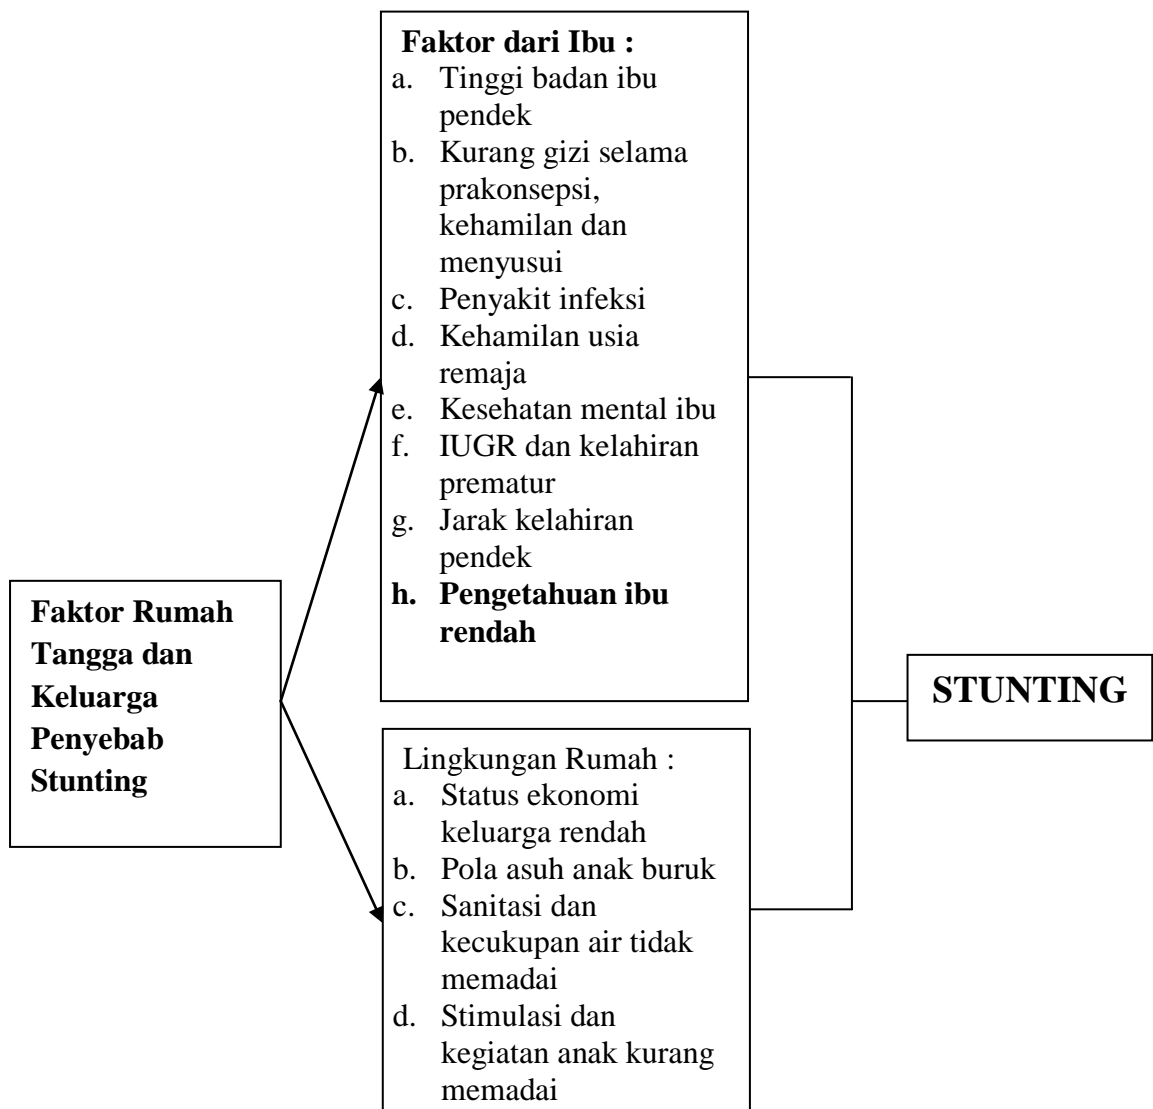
Faktor Rumah Tangga dan Keluarga Penyebab Stunting

Faktor dari Ibu :
a. Tinggi badan ibu pendek
b. Kurang gizi selama prakonsepsi, kehamilan dan menyusui
c. Penyakit infeksi
d. Kehamilan usia remaja
e. Kesehatan mental ibu
f. IUGR dan kelahiran prematur
g. Jarak kelahiran pendek
h. Pengetahuan ibu rendah

Lingkungan Rumah :
a. Status ekonomi keluarga rendah
b. Pola asuh anak buruk
c. Sanitasi dan kecukupan air tidak memadai
d. Stimulasi dan kegiatan anak kurang memadai

STUNTING